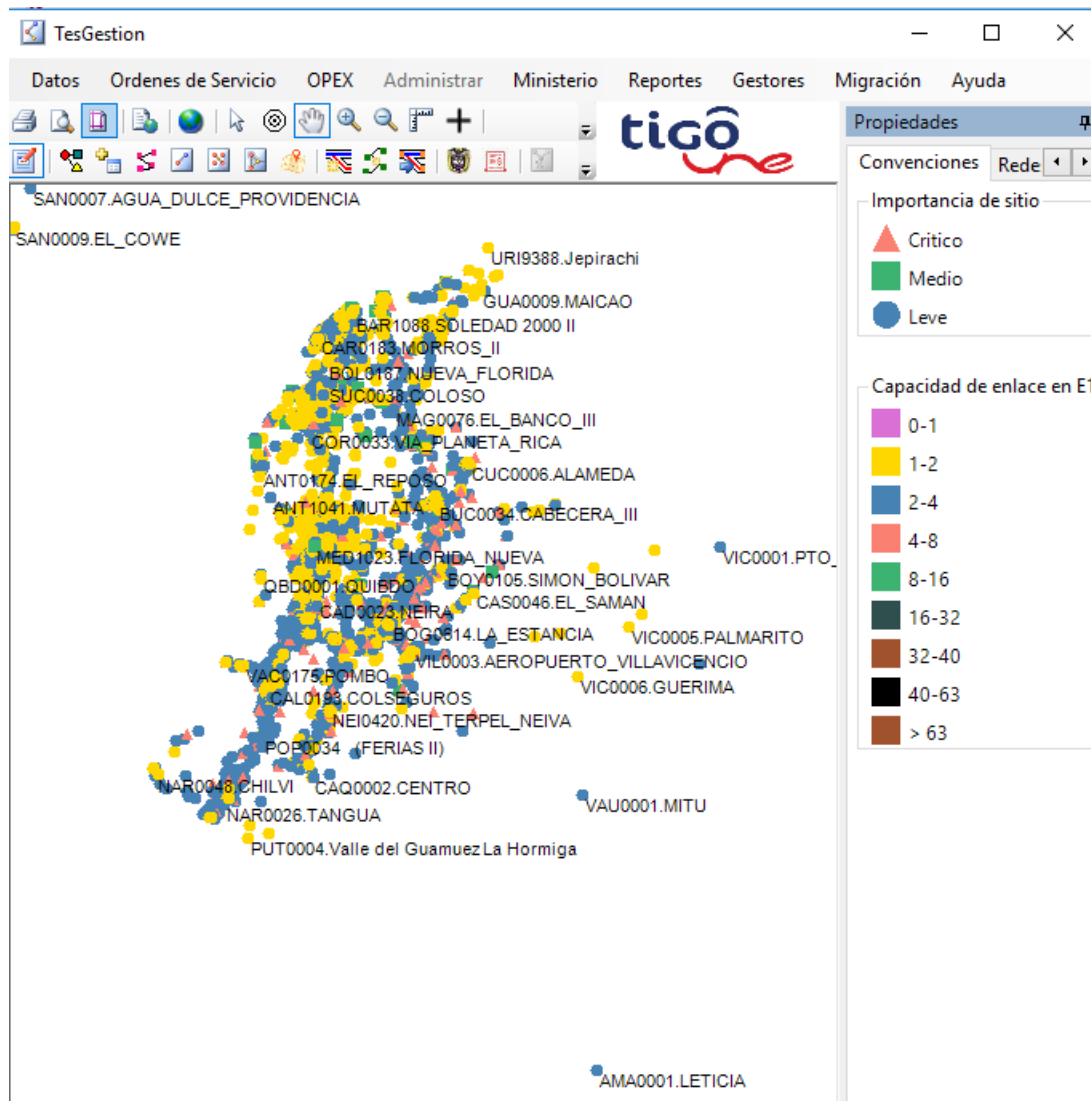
TesGestion

Datos Ordenes de Servicio OPEX Administrar Ministerio Reportes Gestores Migración Ayuda

tigo une

Propiedades

Convenciones Rede

Importancia de sitio

Critico

Medio

Leve

Capacidad de enlace en E1

0-1

1-2

2-4

4-8

8-16

16-32

32-40

40-63

> 63

SAN0007.AGUA_DULCE_PROVIDENCIA

SAN0009.EL_COWE

URI9388.Jepirachi

GUA0009.MAICAO

BAR1088.SOLEDAD 2000 II

CAR0183.MORROS_II

BOL0187.NUEVA_FLORIDA

SUC0038.COLOSO

MAG0076.EL_BANCO_III

COR0033.VIA_PLANETA_RICA

CUC0006.ALAMEDA

ANT0174.EL_REPOSO

ANT1041.MUTATA

BUC0034.CABECERA_III

MED1023.FLORIDA_NUEVA

VIC0001.PTO_

QBD0001.QUIBDO

BOY0105.SIMON_BOLIVAR

CAD0023.NEIRA

CAS0046.EL_SAMAN

BOG0814.LA_ESTANCIA

VIC0005.PALMARITO

VIL0003.AEROPUERTO_VILLAVICENCIO

VAC0175.POMBO

VIC0006.GUERIMA

CAL0193.COLSEGUROS

NEI0420.NEI_TERPEL_NEIVA

POP0034 (FERIAS II)

NAR0048.CHILVI

CAQ0002.CENTRO

VAU0001.MITU

NAR0026.TANGUA

PUT0004.Valle del Guamuez La Hormiga

AMA0001.LETICIA